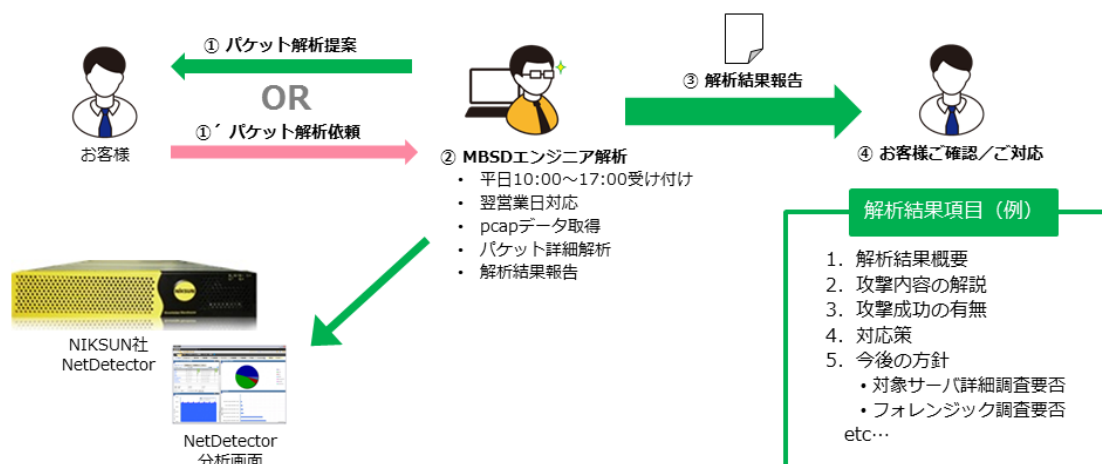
① パケット解析提案

OR

①´ パケット解析依頼

お客様

② MBSDエンジニア解析
・ 平日10:00～17:00受け付け
・ 翌営業日対応
・ pcapデータ取得
・ パケット詳細解析
・ 解析結果報告

③ 解析結果報告

④ お客様ご確認／ご対応

解析結果項目（例）
1. 解析結果概要
2. 攻撃内容の解説
3. 攻撃成功の有無
4. 対応策
5. 今後の方針
• 対象サーバ詳細調査要否
• フォレンジック調査要否
etc…

NIKSUN

NIKSUN社
NetDetector

NetDetector
分析画面